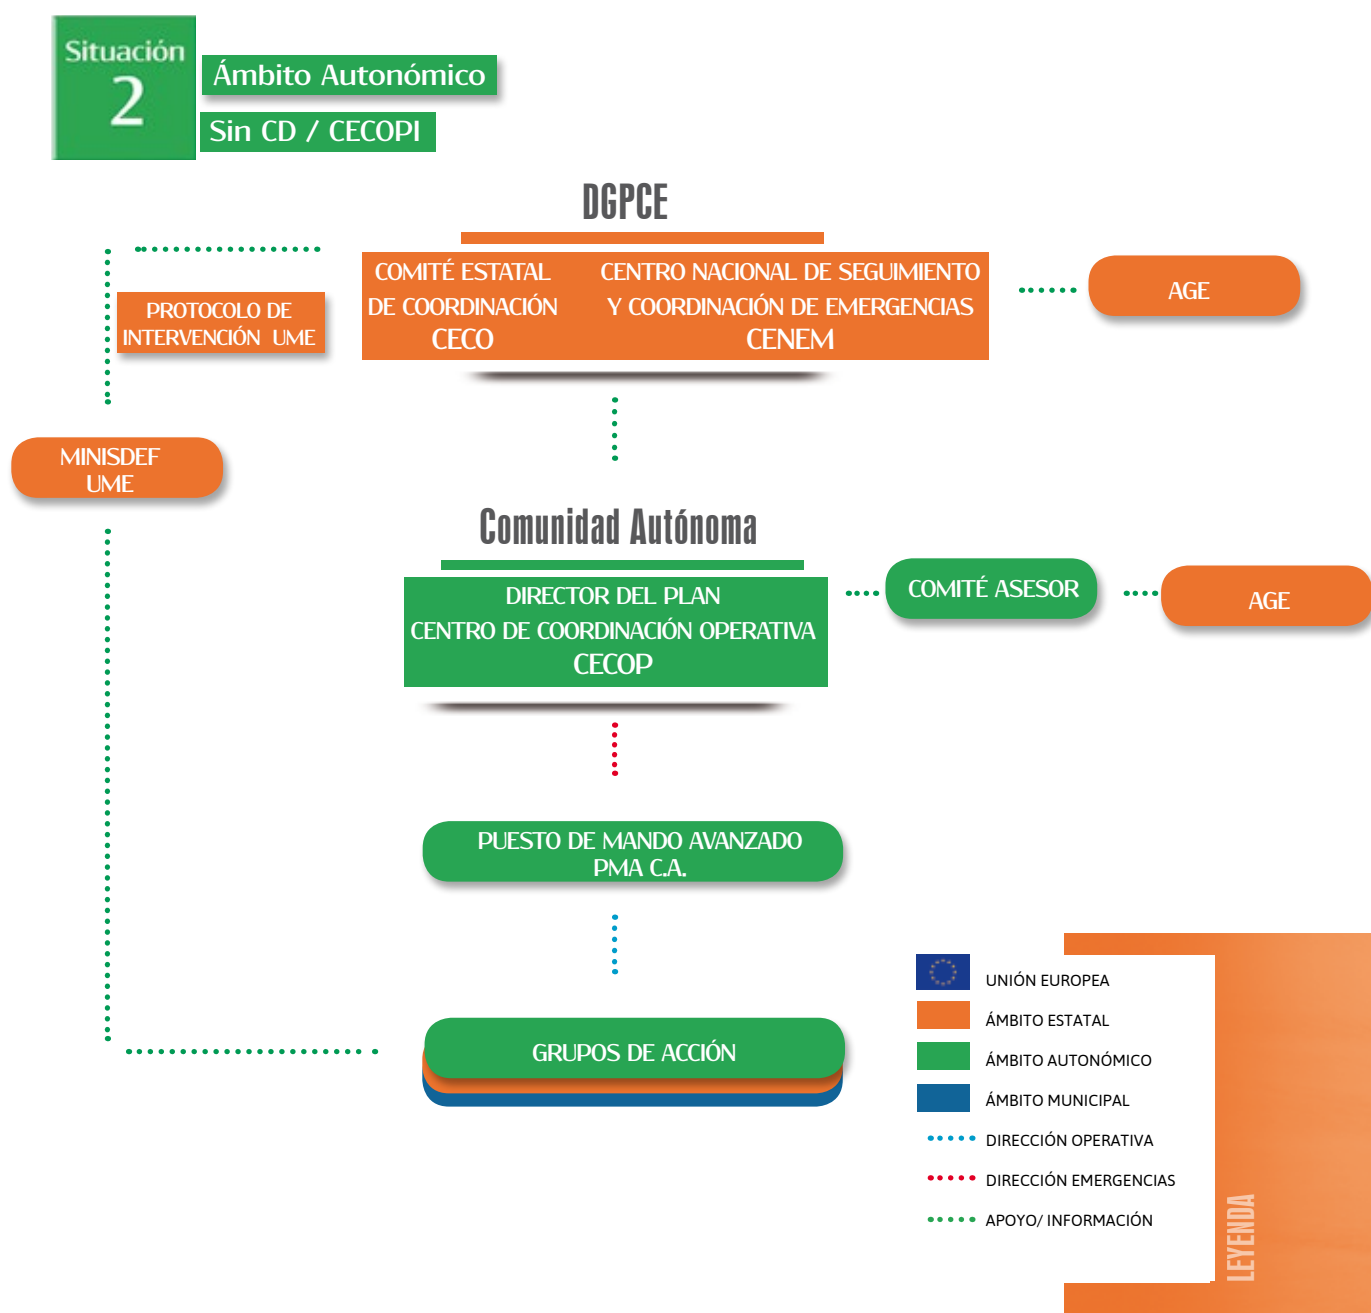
Situación
2

Ámbito Autonómico

Sin CD / CECOPI

DGPCE

COMITÉ ESTATAL DE COORDINACIÓN
CECO

CENTRO NACIONAL DE SEGUIMIENTO Y COORDINACIÓN DE EMERGENCIAS
CENEM

AGE

PROTOCOLO DE INTERVENCIÓN UME

MINISDEF
UME

Comunidad Autónoma

DIRECTOR DEL PLAN
CENTRO DE COORDINACIÓN OPERATIVA
CECOP

COMITÉ ASESOR

AGE

PUESTO DE MANDO AVANZADO
PMA C.A.

GRUPOS DE ACCIÓN

UNIÓN EUROPEA
ÁMBITO ESTATAL
ÁMBITO AUTONÓMICO
ÁMBITO MUNICIPAL
DIRECCIÓN OPERATIVA
DIRECCIÓN EMERGENCIAS
APOYO/ INFORMACIÓN

LEYENDA